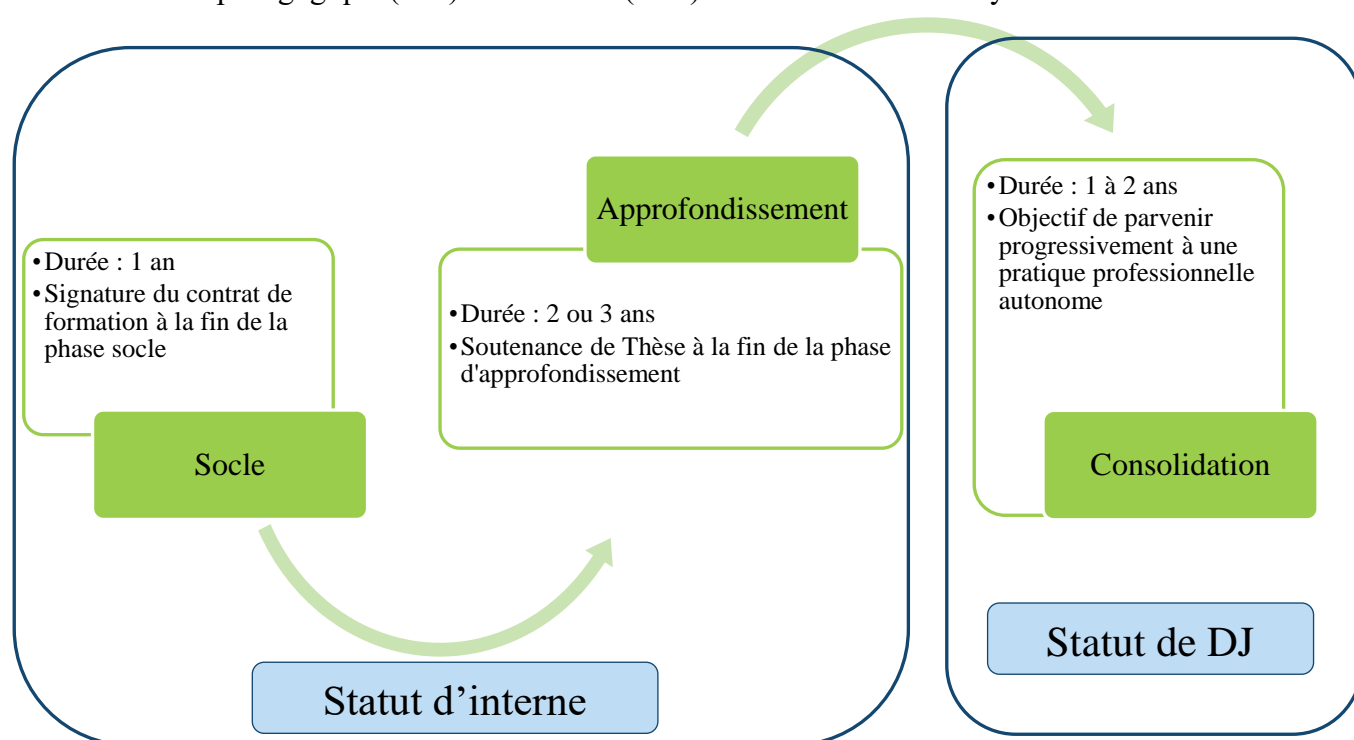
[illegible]

•Durée : 1 an
•Signature du contrat de formation à la fin de la phase socle

Socle

Approfondissement

•Durée : 2 ou 3 ans
•Soutenance de Thèse à la fin de la phase d'approfondissement

Statut d'interne

•Durée : 1 à 2 ans
•Objectif de parvenir progressivement à une pratique professionnelle autonome

Consolidation

Statut de DJ